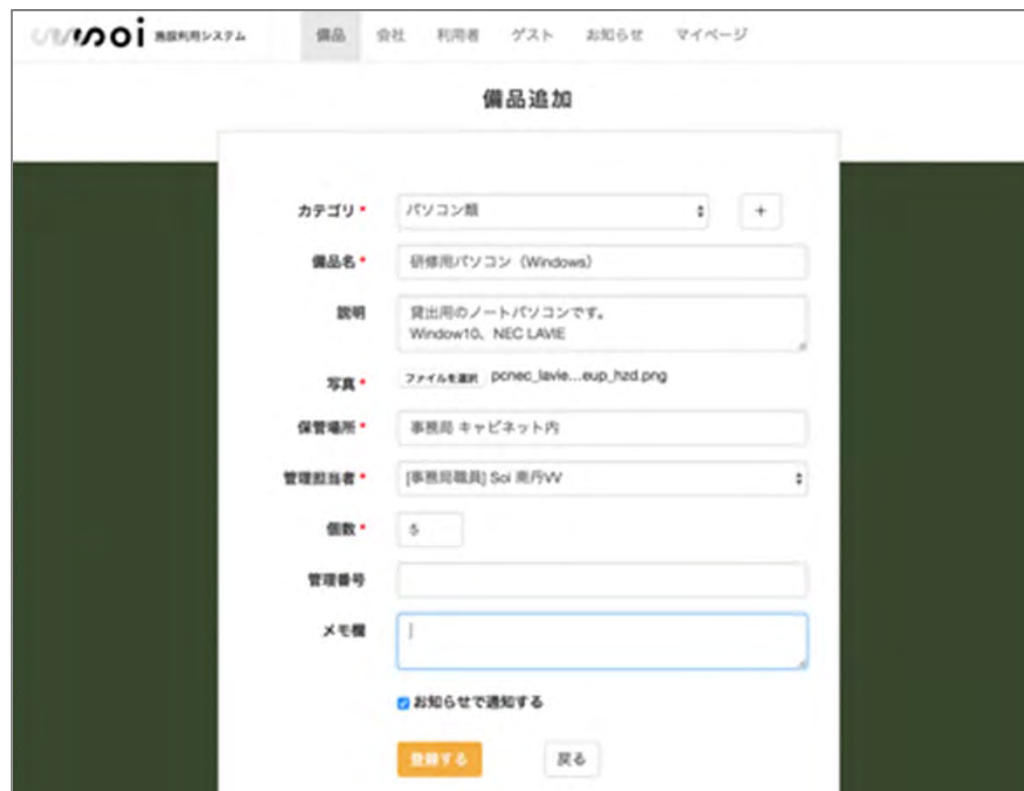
soi 施設利用システム

備品 会社 利用者 ゲスト お知らせ マイページ

備品追加

カテゴリ *
パソコン類
+

備品名 *
研修用パソコン（Windows）

説明
貸出用のノートパソコンです。
Window10、NEC LAVIE

写真 *
ファイルを選択 pcnec_lavie...eup_hzd.png

保管場所 *
事務局 キャビネット内

管理担当者 *
[事務局職員] Soi 南丹W

個数 *
5

管理番号

メモ欄

お知らせで通知する

登録する
戻る